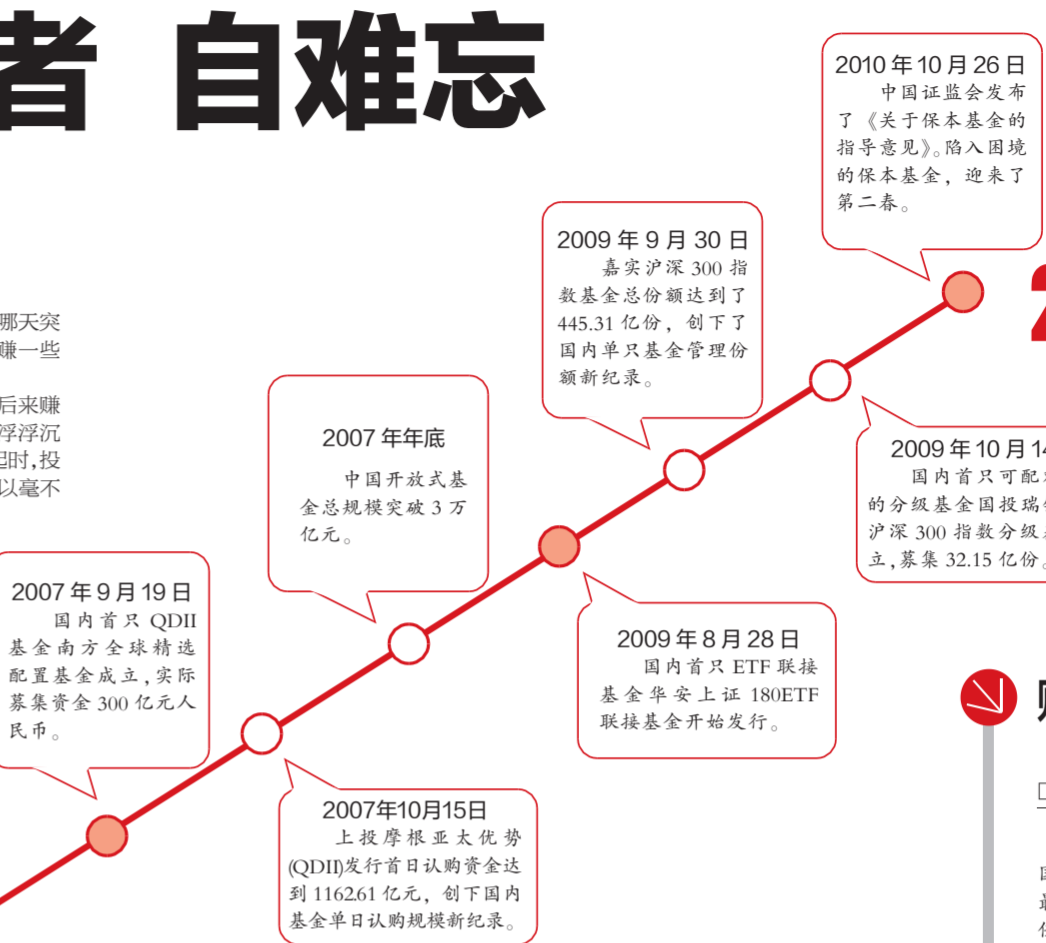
者 自难忘

哪天突
赚一些

后来赚
浮浮沉
起时,投
以毫不

2010 年 10 月 26 日
中国证监会发布了《关于保本基金的指导意见》。陷入困境的保本基金，迎来了第二春。

2009 年 9 月 30 日
嘉实沪深 300 指数基金总份额达到了 445.31 亿份，创下了国内单只基金管理份额新纪录。

2007 年年底
中国开放式基金总规模突破 3 万亿元。

2009 年 10 月 14
国内首只可配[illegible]的分级基金国投瑞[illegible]沪深 300 指数分级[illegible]立,募集 32.15 亿份。

2007 年 9 月 19 日
国内首只 QDII 基金南方全球精选配置基金成立,实际募集资金 300 亿元人民币。

2009 年 8 月 28 日
国内首只 ETF 联接基金华安上证 180ETF 联接基金开始发行。

2007年10月15日
上投摩根亚太优势(QDII)发行首日认购资金达到 1162.61 亿元，创下国内基金单日认购规模新纪录。

2
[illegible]